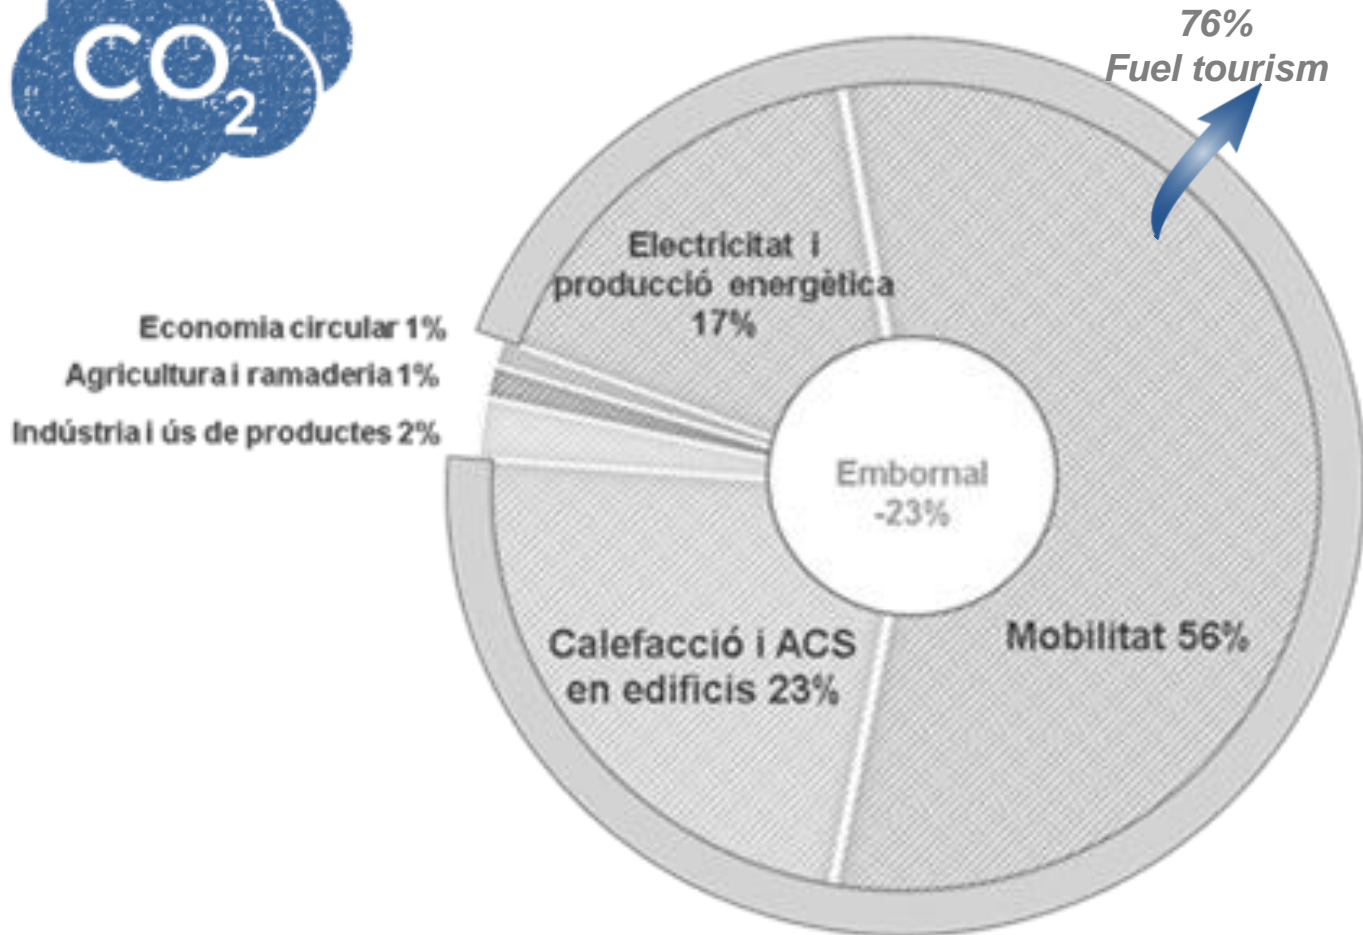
$CO_2$

76%
Fuel tourism

Electricitat i producció energètica 17%

Economia circular 1%
Agricultura i ramaderia 1%
Indústria i ús de productes 2%

Embornal -23%

Calefacció i ACS en edificis 23%

Mobilitat 56%